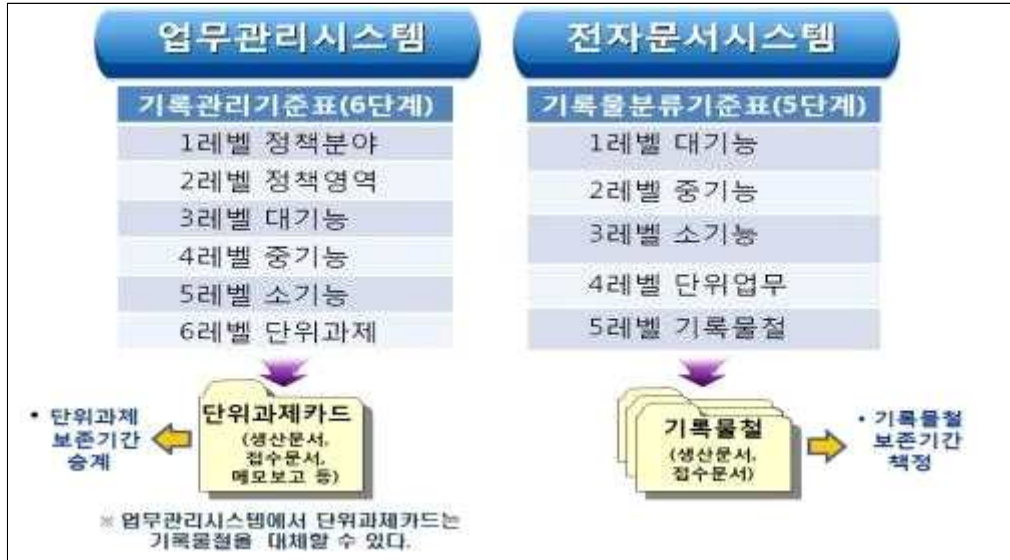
업무관리시스템

기록관리기준표(6단계)

1레벨 정책분야

2레벨 정책영역

3레벨 대기능

4레벨 중기능

5레벨 소기능

6레벨 단위과제

• 단위과제 보존기간 승계

단위과제카드 (생산문서, 접수문서, 메모보고 등)

※ 업무관리시스템에서 단위과제카드는 기록물철을 대체할 수 있다.

전자문서시스템

기록물분류기준표(5단계)

1레벨 대기능

2레벨 중기능

3레벨 소기능

4레벨 단위업무

5레벨 기록물철

기록물철 (생산문서, 접수문서)

• 기록물철 보존기간 책정